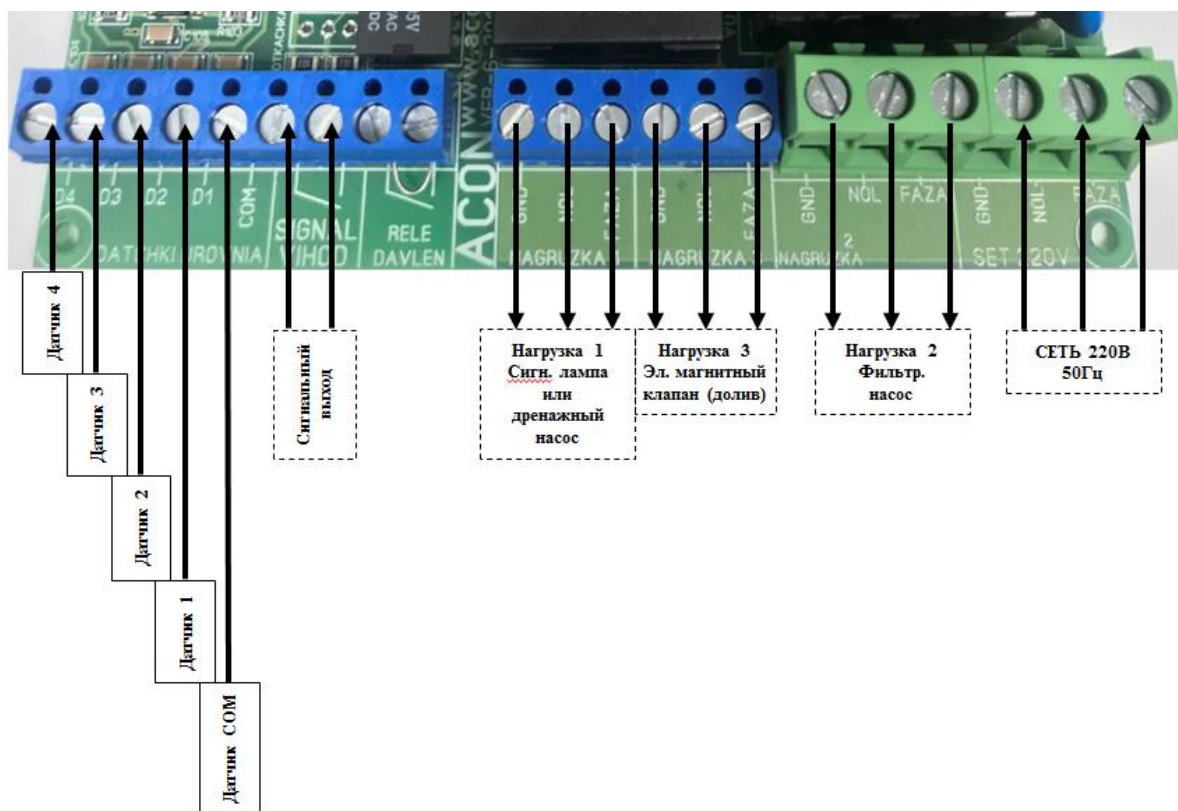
D4 D3 D2 D1 COM
DATCHKI UROVNIA
SIGNAL VIHOD
RELE DAVLEN
ACON
www.ac
GND NOL FAZA
NAGRUZKA 1
GND NOL FAZA
NAGRUZKA 3
GND NOL FAZA
NAGRUZKA 2
GND NOL FAZA
SET 220V

Датчик 4
Датчик 3
Датчик 2
Датчик 1
Датчик COM

Сигнальный выход

Нагрузка 1
Сигн. лампа или дренажный насос

Нагрузка 3
Эл. магнитный клапан (долив)

Нагрузка 2
Фильтр. насос

СЕТЬ 220В 50Гц